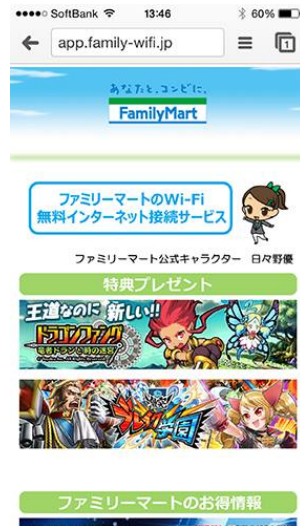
●●●●○ SoftBank 13:46 60%

app.family-wifi.jp

1

あなたと、コンビに、
FamilyMart

ファミリーマートのWi-Fi
無料インターネット接続サービス

ファミリーマート公式キャラクター 日々野優

特典プレゼント

王道なのに 新しい!!
ドラゴンファング
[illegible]

ブレイブ学園

ファミリーマートのお得情報